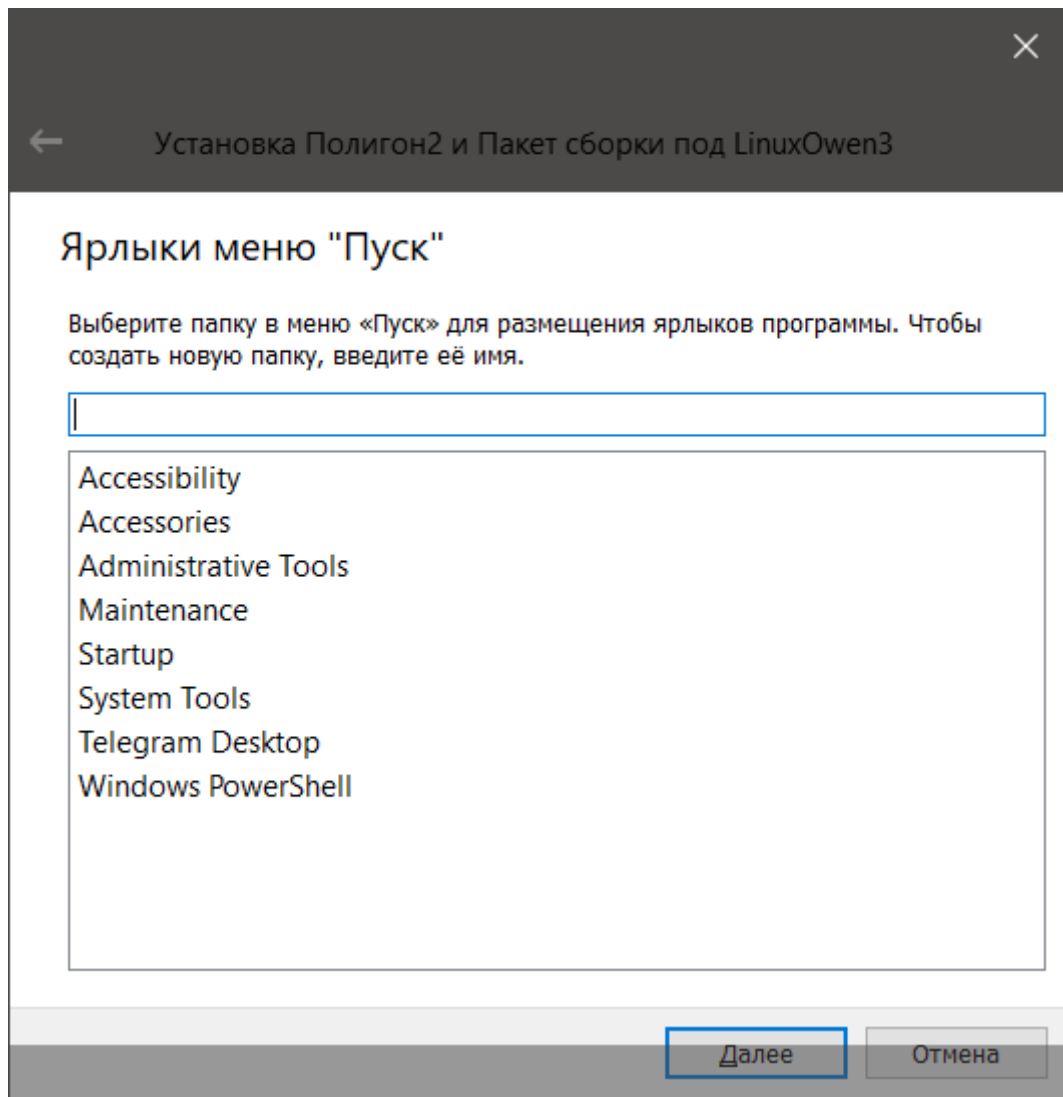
Установка Полигон2 и Пакет сборки под LinuxOwen3

Ярлыки меню "Пуск"

Выберите папку в меню «Пуск» для размещения ярлыков программы. Чтобы создать новую папку, введите её имя.

Accessibility
Accessories
Administrative Tools
Maintenance
Startup
System Tools
Telegram Desktop
Windows PowerShell

Далее
Отмена